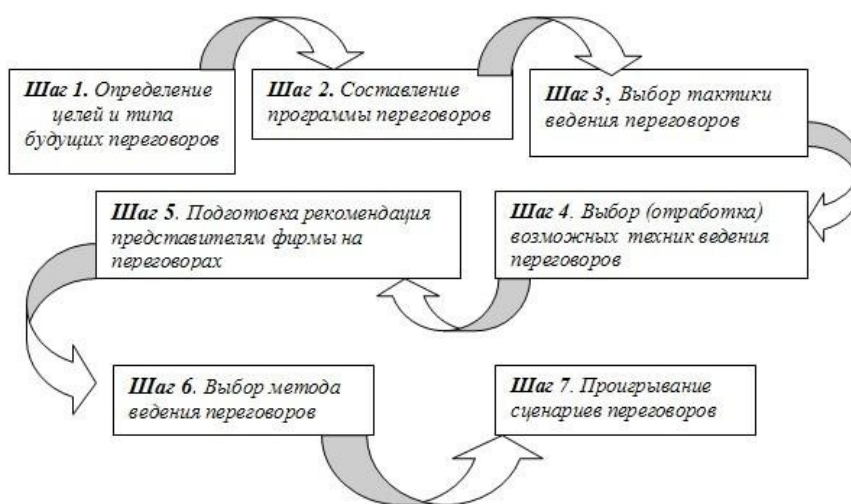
Шаг 1. Определение целей и типа будущих переговоров

Шаг 2. Составление программы переговоров

Шаг 3, Выбор тактики ведения переговоров

Шаг 4. Выбор (отработка) возможных техник ведения переговоров

Шаг 5. Подготовка рекомендация представителям фирмы на переговорах

Шаг 6. Выбор метода ведения переговоров

Шаг 7. Проигрывание сценариев переговоров